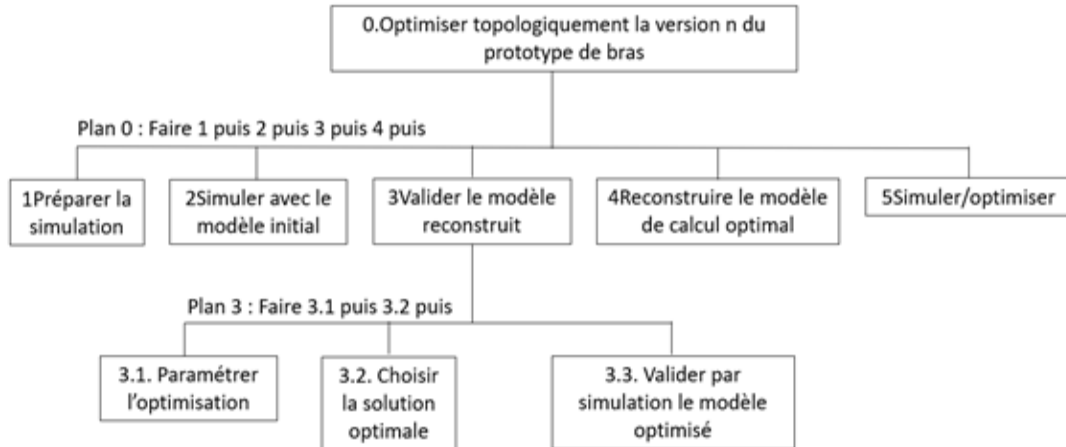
0.Optimiser topologiquement la version n du prototype de bras

Plan 0 : Faire 1 puis 2 puis 3 puis 4 puis

1Préparer la simulation

2Simuler avec le modèle initial

3Valider le modèle reconstruit

4Reconstruire le modèle de calcul optimal

5Simuler/optimiser

Plan 3 : Faire 3.1 puis 3.2 puis

3.1. Paramétrer l'optimisation

3.2. Choisir la solution optimale

3.3. Valider par simulation le modèle optimisé